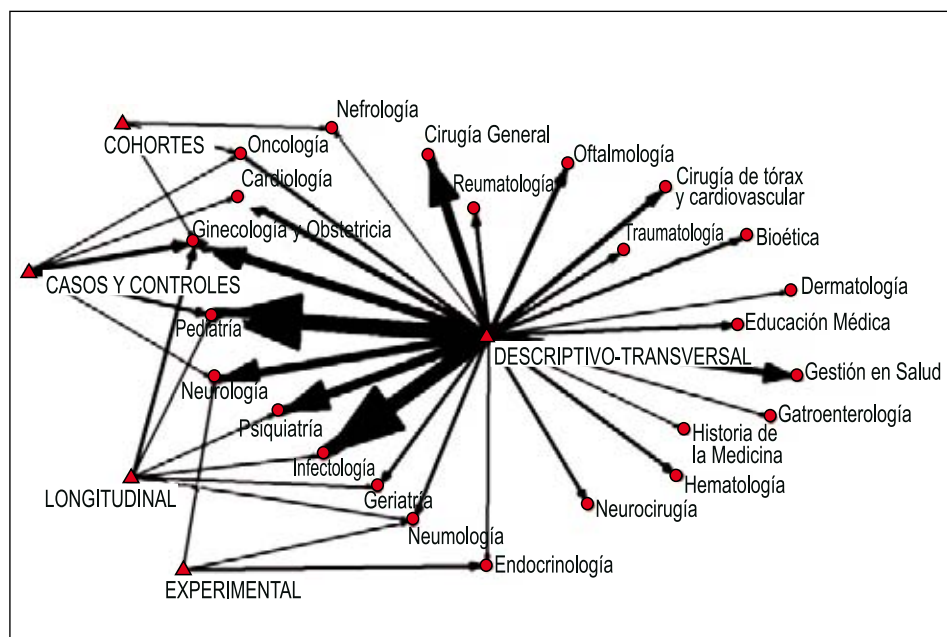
Nefrología
COHORTES
Oncología
Cirugía General
Oftalmología
Reumatología
Cirugía de tórax y cardiovascular
Cardiología
Ginecología y Obstetricia
Traumatología
Bioética
CASOS Y CONTROLES
Dermatología
Pediatría
Educación Médica
DESCRIPTIVO-TRANSVERSAL
Neurología
Gestión en Salud
Psiquiatría
Gatroenterología
Historia de la Medicina
Infectología
LONGITUDINAL
Geriatría
Hematología
Neurocirugía
Neumología
Endocrinología
EXPERIMENTAL